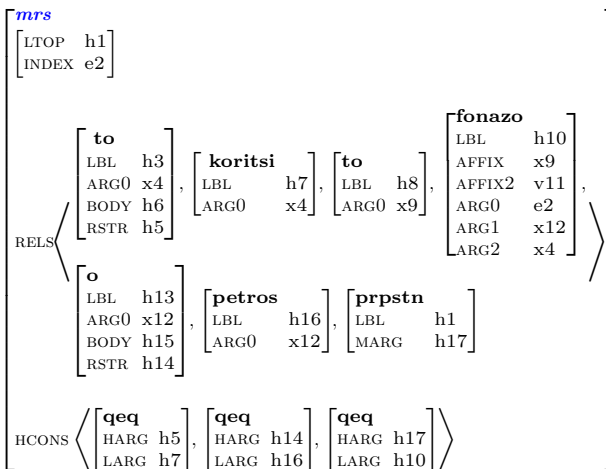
mrs

LTOP h1
INDEX e2

RELS ⟨

to
LBL h3
ARG0 x4
BODY h6
RSTR h5

,

koritsi
LBL h7
ARG0 x4

,

to
LBL h8
ARG0 x9

,

fonazo
LBL h10
AFFIX x9
AFFIX2 v11
ARG0 e2
ARG1 x12
ARG2 x4

,

o
LBL h13
ARG0 x12
BODY h15
RSTR h14

,

petros
LBL h16
ARG0 x12

,

prpstn
LBL h1
MARG h17
⟩

HCONS ⟨

qeq
HARG h5
LARG h7

,

qeq
HARG h14
LARG h16

,

qeq
HARG h17
LARG h10
⟩